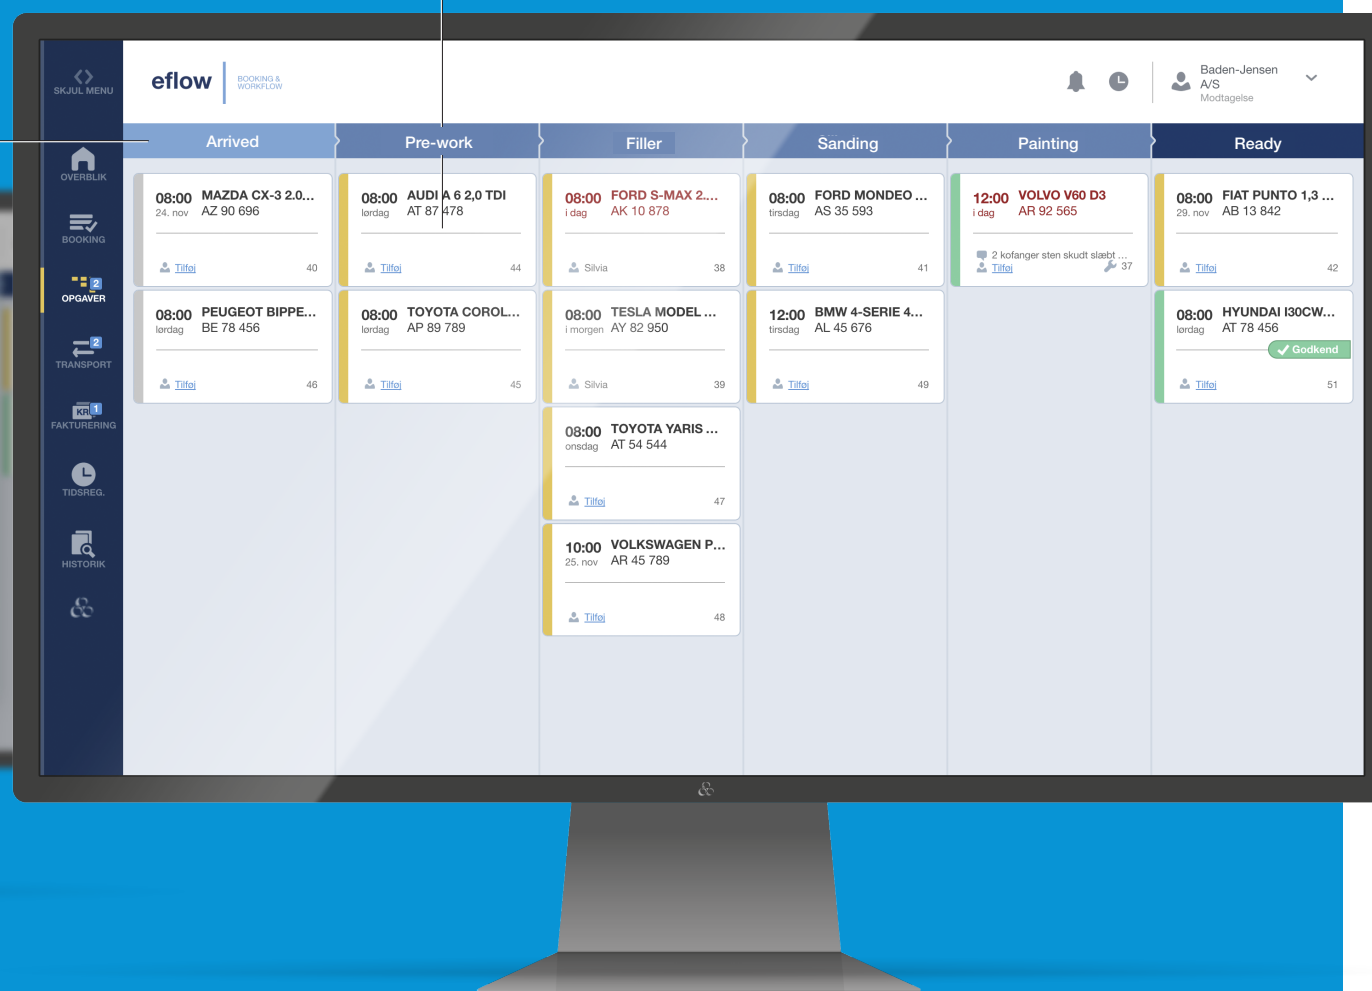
SKJUL MENU

eflow
BOOKING & WORKFLOW

Baden-Jensen A/S
Modtagelse

OVERBLIK
BOOKING
2
OPGAVER
2
TRANSPORT
KR 1
FAKTURERING
TIDSREG.
HISTORIK

Arrived
08:00 24. nov MAZDA CX-3 2.0... AZ 90 696
Tilføj 40
08:00 lørdag PEUGEOT BIPPE... BE 78 456
Tilføj 46

Pre-work
08:00 lørdag AUDI A 6 2,0 TDI AT 87 478
Tilføj 44
08:00 lørdag TOYOTA COROL... AP 89 789
Tilføj 45

Filler
08:00 i dag FORD S-MAX 2.... AK 10 878
Silvia 38
08:00 i morgen TESLA MODEL ... AY 82 950
Silvia 39
08:00 onsdag TOYOTA YARIS ... AT 54 544
Tilføj 47
10:00 25. nov VOLKSWAGEN P... AR 45 789
Tilføj 48

Sanding
08:00 tirsdag FORD MONDEO ... AS 35 593
Tilføj 41
12:00 tirsdag BMW 4-SERIE 4... AL 45 676
Tilføj 49

Painting
12:00 i dag VOLVO V60 D3 AR 92 565
2 kofanger sten skudt slæbt ...
Tilføj 37

Ready
08:00 29. nov FIAT PUNTO 1,3 ... AB 13 842
Tilføj 42
08:00 lørdag HYUNDAI I30CW... AT 78 456
Godkend
Tilføj 51